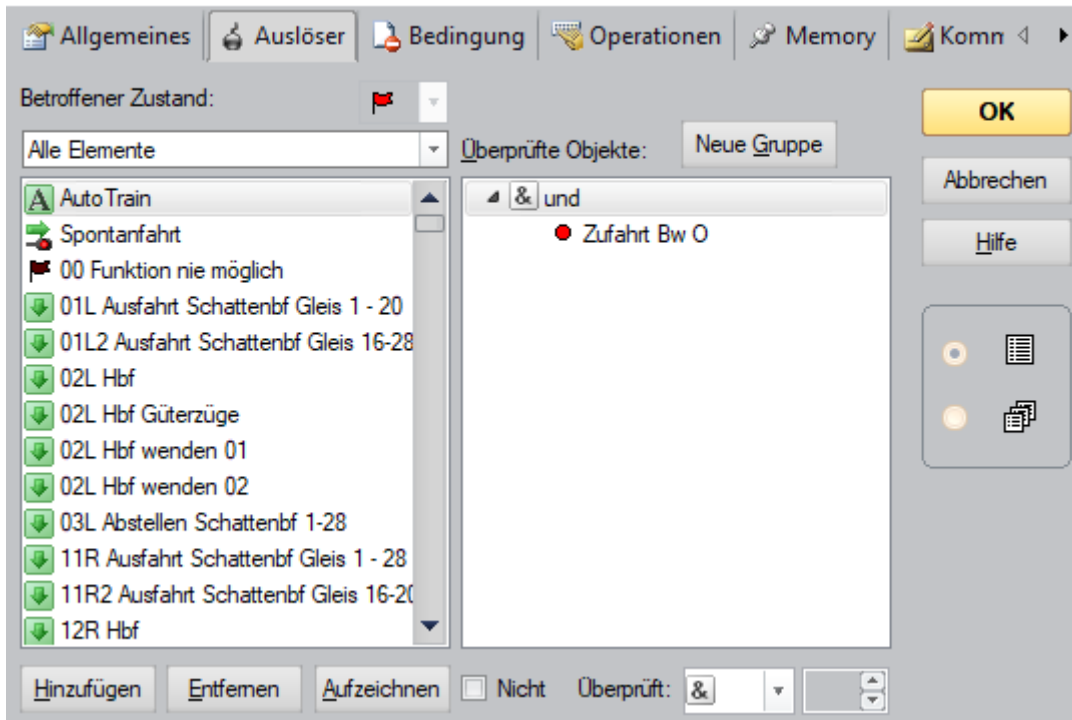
Allgemeines | Auslöser | Bedingung | Operationen | Memory | Komm

Betroffener Zustand:

Alle Elemente

AutoTrain
Spontanfahrt
00 Funktion nie möglich
01L Ausfahrt Schattenbf Gleis 1 - 20
01L2 Ausfahrt Schattenbf Gleis 16-28
02L Hbf
02L Hbf Güterzüge
02L Hbf wenden 01
02L Hbf wenden 02
03L Abstellen Schattenbf 1-28
11R Ausfahrt Schattenbf Gleis 1 - 28
11R2 Ausfahrt Schattenbf Gleis 16-20
12R Hbf

Überprüfte Objekte:

Neue Gruppe

& und
Zufahrt Bw O

OK

Abbrechen

Hilfe

Hinzufügen | Entfernen | Aufzeichnen | Nicht | Überprüft: &